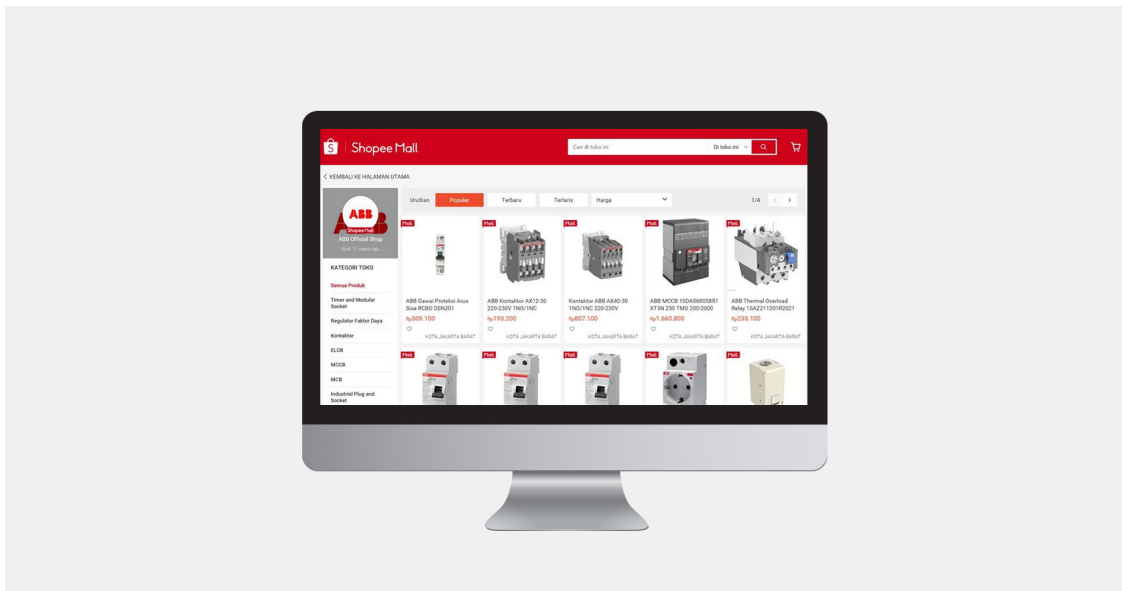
Shopee Mall

Cari di toko ini
Di toko ini

< KEMBALI KE HALAMAN UTAMA

ABB
Shopee Mall
ABB Official Shop
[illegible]

KATEGORI TOKO
Semua Produk
Timer and Modular Socket
Regulator Faktor Daya
Kontaktor
ELCB
MCCB
MCB
Industrial Plug and Socket

Urutkan
Populer
Terbaru
Terlaris
Harga

1/4

Mall
ABB Gawai Proteksi Arus Sisa RCBO DSN201
Rp309.100
KOTA JAKARTA BARAT

Mall
ABB Kontaktor AX12-30 220-230V 1NO/1NC
Rp193.200
KOTA JAKARTA BARAT

Mall
Kontaktor ABB AX40-30 1NO/1NC 220-230V
Rp807.100
KOTA JAKARTA BARAT

Mall
ABB MCCB 1SDA068058R1 XT3N 250 TMD 200-2000
Rp1.660.800
KOTA JAKARTA BARAT

Mall
ABB Thermal Overload Relay 1SAZ211201R2021
Rp233.100
KOTA JAKARTA BARAT

Mall
Mall
Mall
Mall
Mall